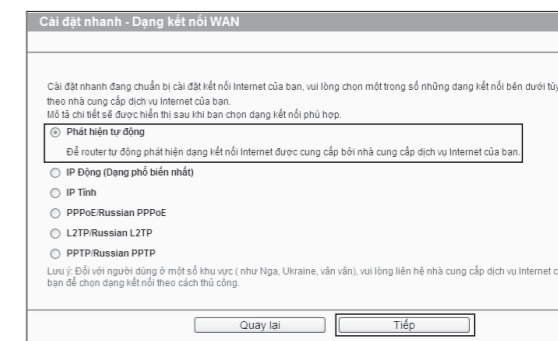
Cài đặt nhanh - Dạng kết nối WAN

Cài đặt nhanh đang chuẩn bị cài đặt kết nối Internet của bạn, vui lòng chọn một trong số những dạng kết nối bên dưới tùy theo nhà cung cấp dịch vụ Internet của bạn.
Mô tả chi tiết sẽ được hiển thị sau khi bạn chọn dạng kết nối phù hợp.

Phát hiện tự động

Để router tự động phát hiện dạng kết nối Internet được cung cấp bởi nhà cung cấp dịch vụ Internet của bạn.

IP Động (Dạng phổ biến nhất)

IP Tĩnh

PPPoE/Russian PPPoE

L2TP/Russian L2TP

PPTP/Russian PPTP

Lưu ý: Đối với người dùng ở một số khu vực ( như Nga, Ukraine, vân vân), vui lòng liên hệ nhà cung cấp dịch vụ Internet c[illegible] bạn để chọn dạng kết nối theo cách thủ công.

Quay lại Tiếp